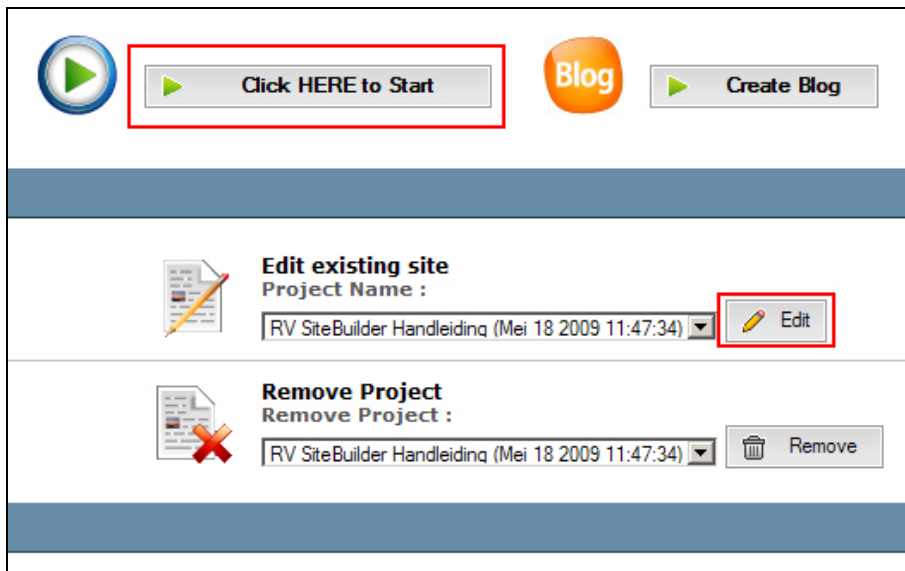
Click HERE to Start

Blog

Create Blog

Edit existing site
Project Name :
RV SiteBuilder Handleiding (Mei 18 2009 11:47:34)
Edit

Remove Project
Remove Project :
RV SiteBuilder Handleiding (Mei 18 2009 11:47:34)
Remove